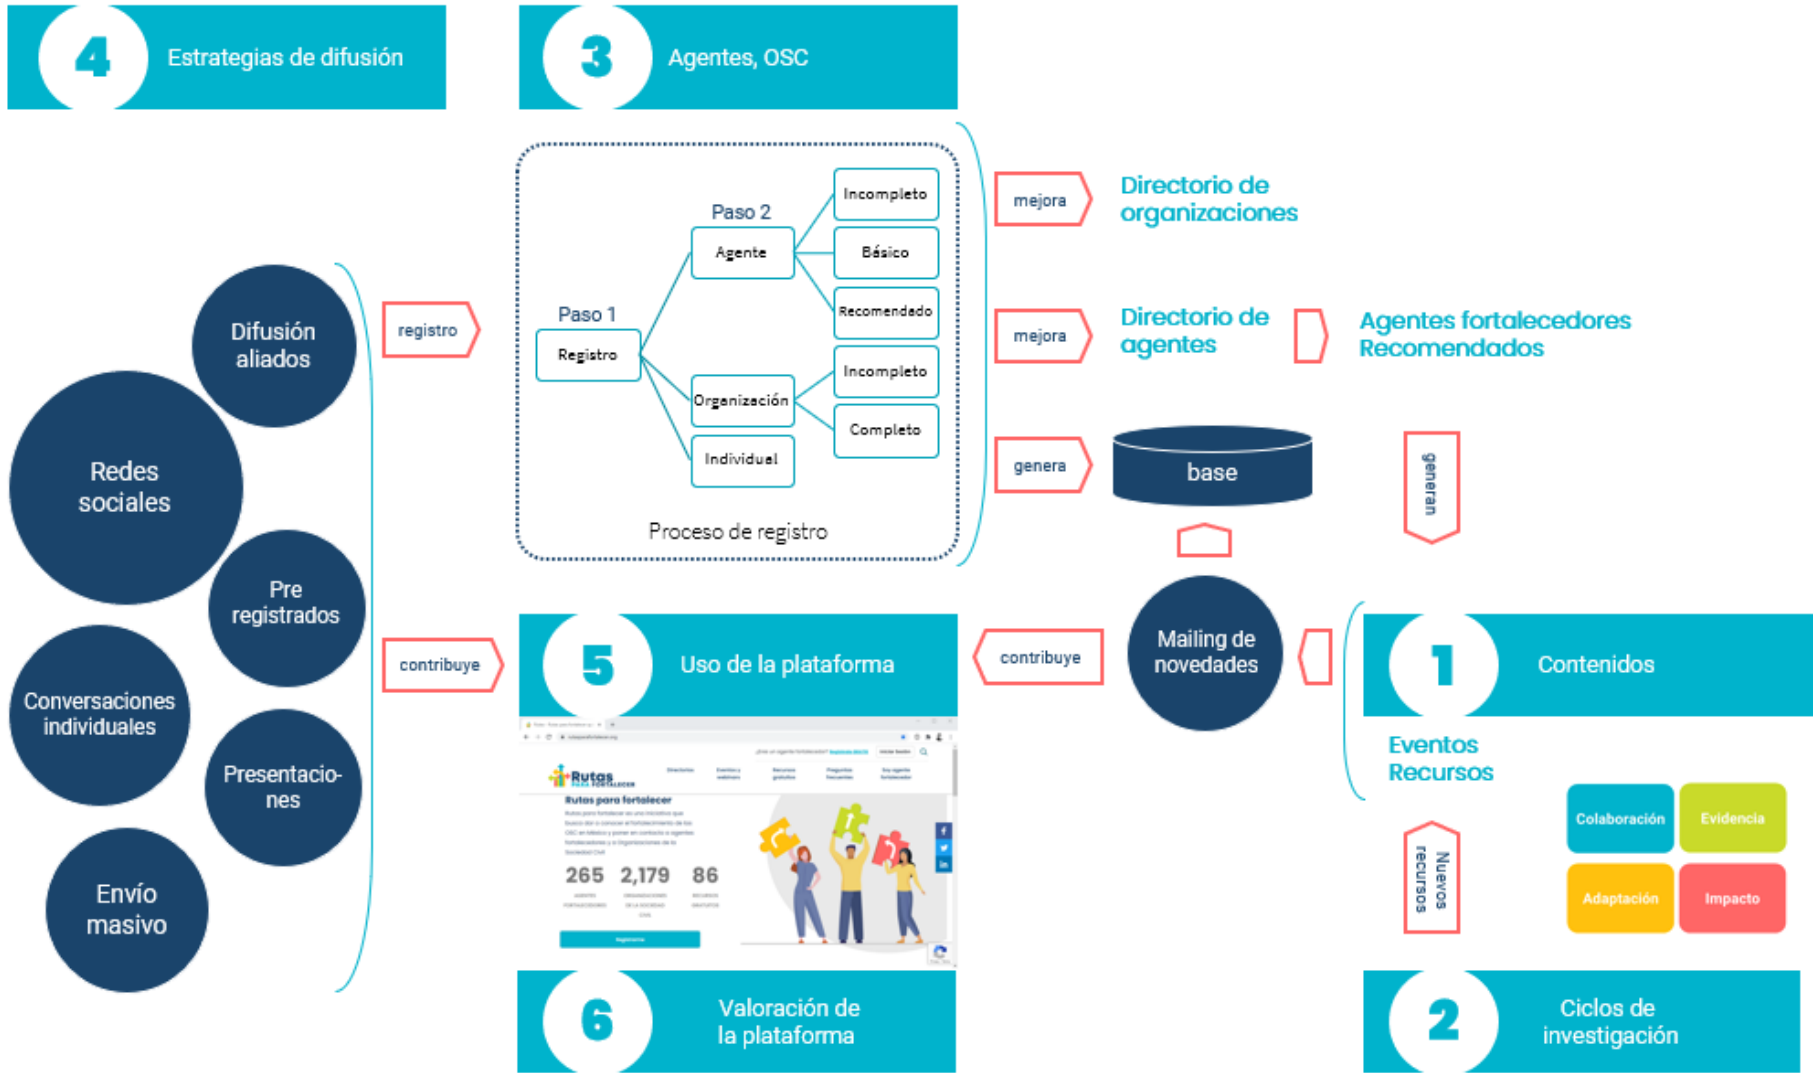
4 Estrategias de difusión

3 Agentes, OSC

Difusión aliados

Redes sociales

Pre registrados

Conversaciones individuales

Presentaciones

Envío masivo

registro

contribuye

Paso 2

Paso 1

Registro

Agente

Organización

Individual

Incompleto

Básico

Recomendado

Incompleto

Completo

Proceso de registro

mejora

Directorio de organizaciones

mejora

Directorio de agentes

Agentes fortalecedores Recomendados

genera

base

generan

Mailing de novedades

contribuye

5 Uso de la plataforma

Rutas para fortalecer

Rutas para fortalecer

265 2,179 86

1 Contenidos

Eventos Recursos

Colaboración

Evidencia

Adaptación

Impacto

Nuevos recursos

6 Valoración de la plataforma

2 Ciclos de investigación